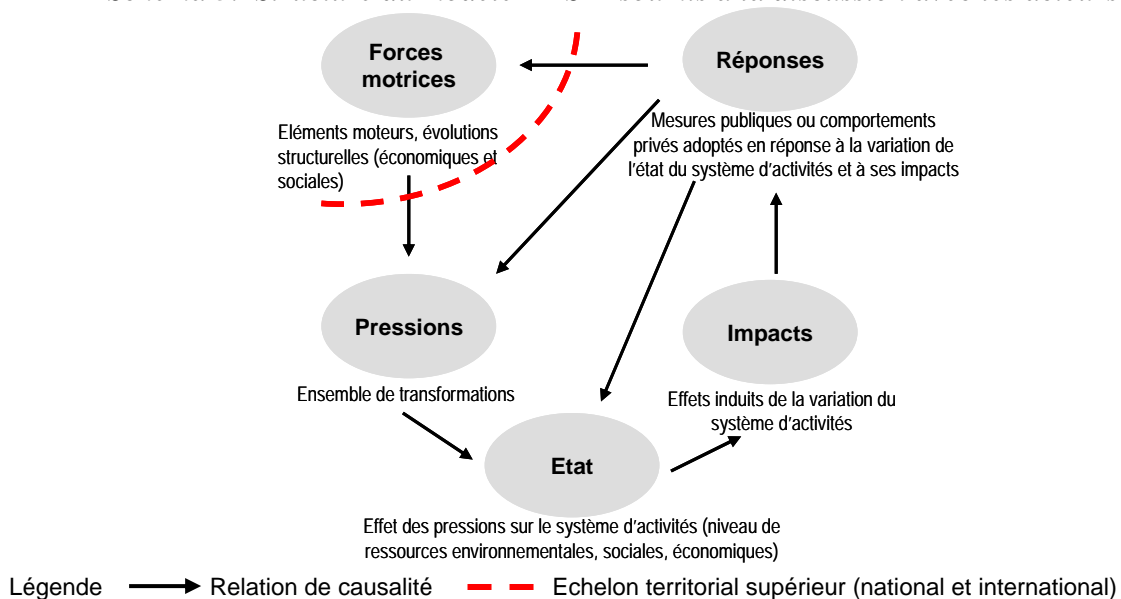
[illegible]

Forces motrices

Eléments moteurs, évolutions structurelles (économiques et sociales)

Réponses

Mesures publiques ou comportements privés adoptés en réponse à la variation de l'état du système d'activités et à ses impacts

Pressions

Ensemble de transformations

Impacts

Effets induits de la variation du système d'activités

Etat

Effet des pressions sur le système d'activités (niveau de ressources environnementales, sociales, économiques)

Légende Relation de causalité Echelon territorial supérieur (national et international)